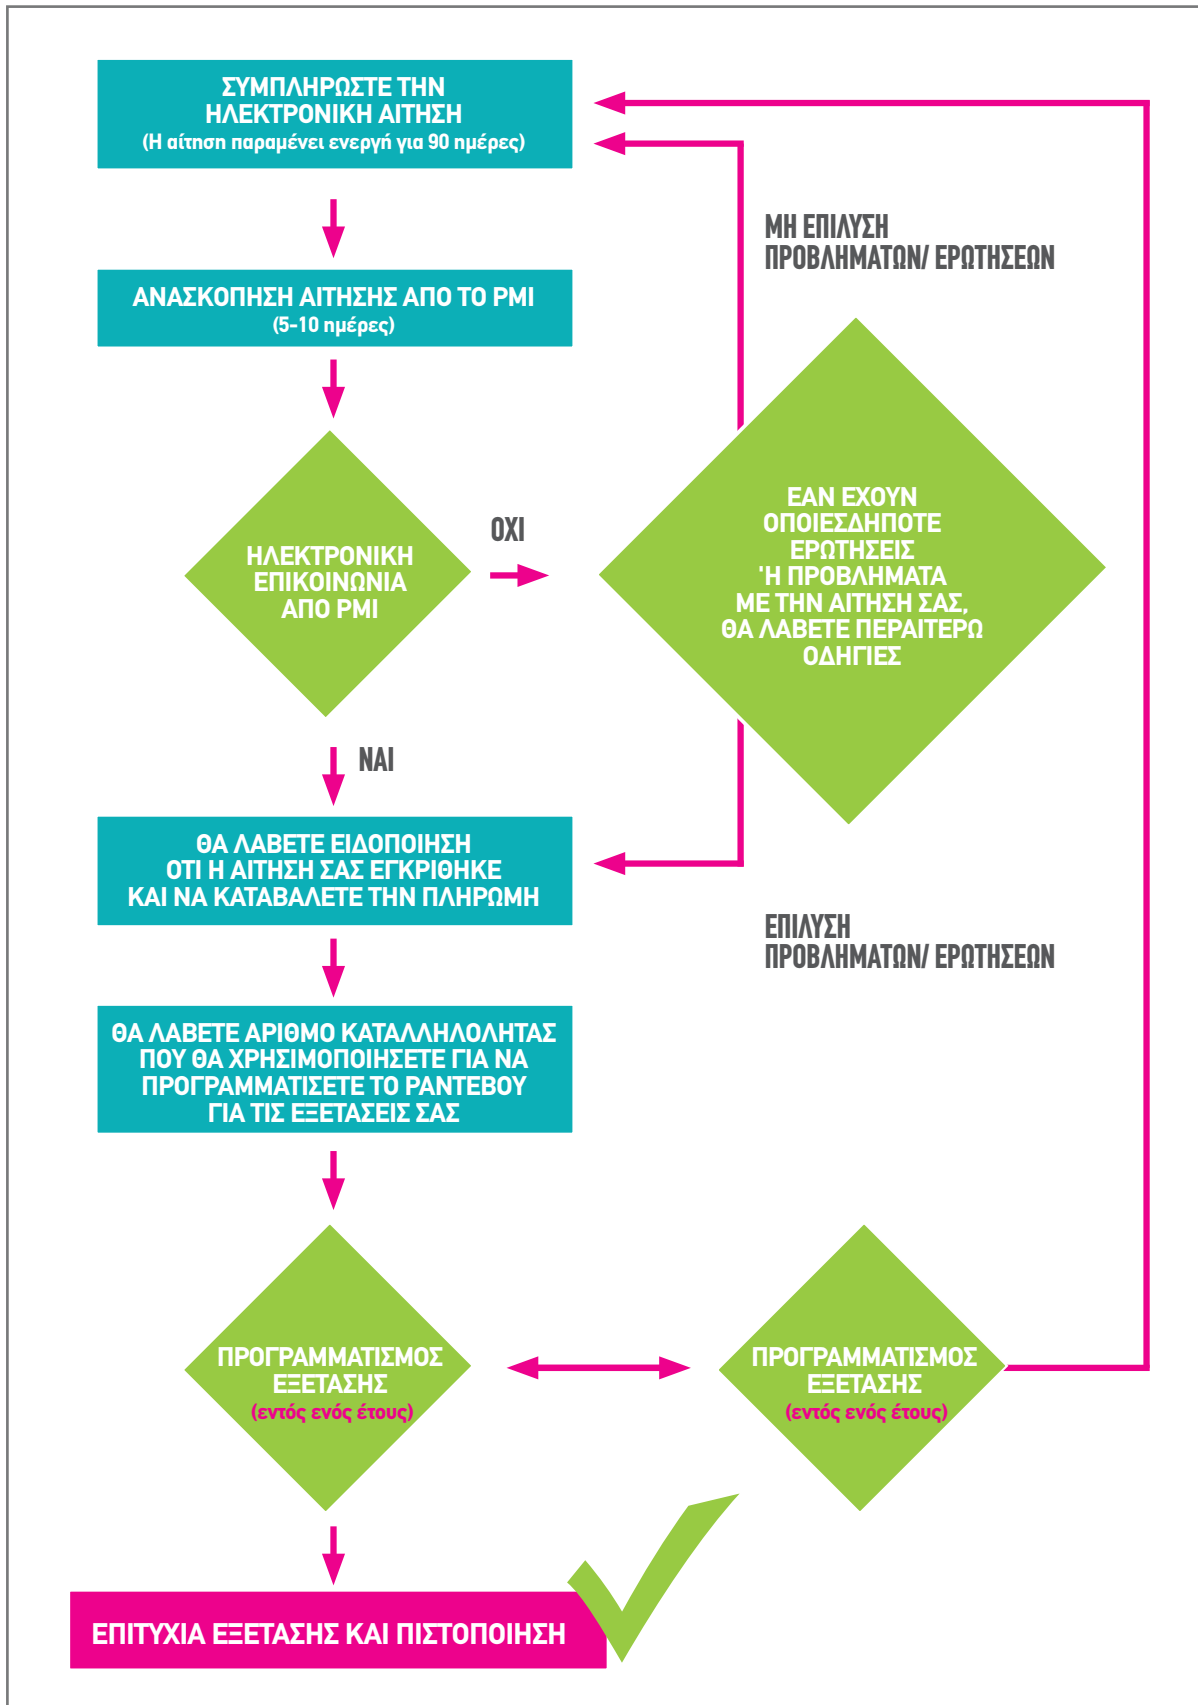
ΣΥΜΠΛΗΡΩΣΤΕ ΤΗΝ ΗΛΕΚΤΡΟΝΙΚΗ ΑΙΤΗΣΗ
(Η αίτηση παραμένει ενεργή για 90 ημέρες)

ΜΗ ΕΠΙΛΥΣΗ ΠΡΟΒΛΗΜΑΤΩΝ/ ΕΡΩΤΗΣΕΩΝ

ΑΝΑΣΚΟΠΗΣΗ ΑΙΤΗΣΗΣ ΑΠΟ ΤΟ PMI
(5-10 ημέρες)

ΗΛΕΚΤΡΟΝΙΚΗ ΕΠΙΚΟΙΝΩΝΙΑ ΑΠΟ PMI

ΟΧΙ

ΕΑΝ ΕΧΟΥΝ ΟΠΟΙΕΣΔΗΠΟΤΕ ΕΡΩΤΗΣΕΙΣ 'Η ΠΡΟΒΛΗΜΑΤΑ ΜΕ ΤΗΝ ΑΙΤΗΣΗ ΣΑΣ, ΘΑ ΛΑΒΕΤΕ ΠΕΡΑΙΤΕΡΩ ΟΔΗΓΙΕΣ

ΝΑΙ

ΘΑ ΛΑΒΕΤΕ ΕΙΔΟΠΟΙΗΣΗ ΟΤΙ Η ΑΙΤΗΣΗ ΣΑΣ ΕΓΚΡΙΘΗΚΕ ΚΑΙ ΝΑ ΚΑΤΑΒΑΛΕΤΕ ΤΗΝ ΠΛΗΡΩΜΗ

ΕΠΙΛΥΣΗ ΠΡΟΒΛΗΜΑΤΩΝ/ ΕΡΩΤΗΣΕΩΝ

ΘΑ ΛΑΒΕΤΕ ΑΡΙΘΜΟ ΚΑΤΑΛΛΗΛΟΛΗΤΑΣ ΠΟΥ ΘΑ ΧΡΗΣΙΜΟΠΟΙΗΣΕΤΕ ΓΙΑ ΝΑ ΠΡΟΓΡΑΜΜΑΤΙΣΕΤΕ ΤΟ ΡΑΝΤΕΒΟΥ ΓΙΑ ΤΙΣ ΕΞΕΤΑΣΕΙΣ ΣΑΣ

ΠΡΟΓΡΑΜΜΑΤΙΣΜΟΣ ΕΞΕΤΑΣΗΣ
(εντός ενός έτους)

ΠΡΟΓΡΑΜΜΑΤΙΣΜΟΣ ΕΞΕΤΑΣΗΣ
(εντός ενός έτους)

ΕΠΙΤΥΧΙΑ ΕΞΕΤΑΣΗΣ ΚΑΙ ΠΙΣΤΟΠΟΙΗΣΗ